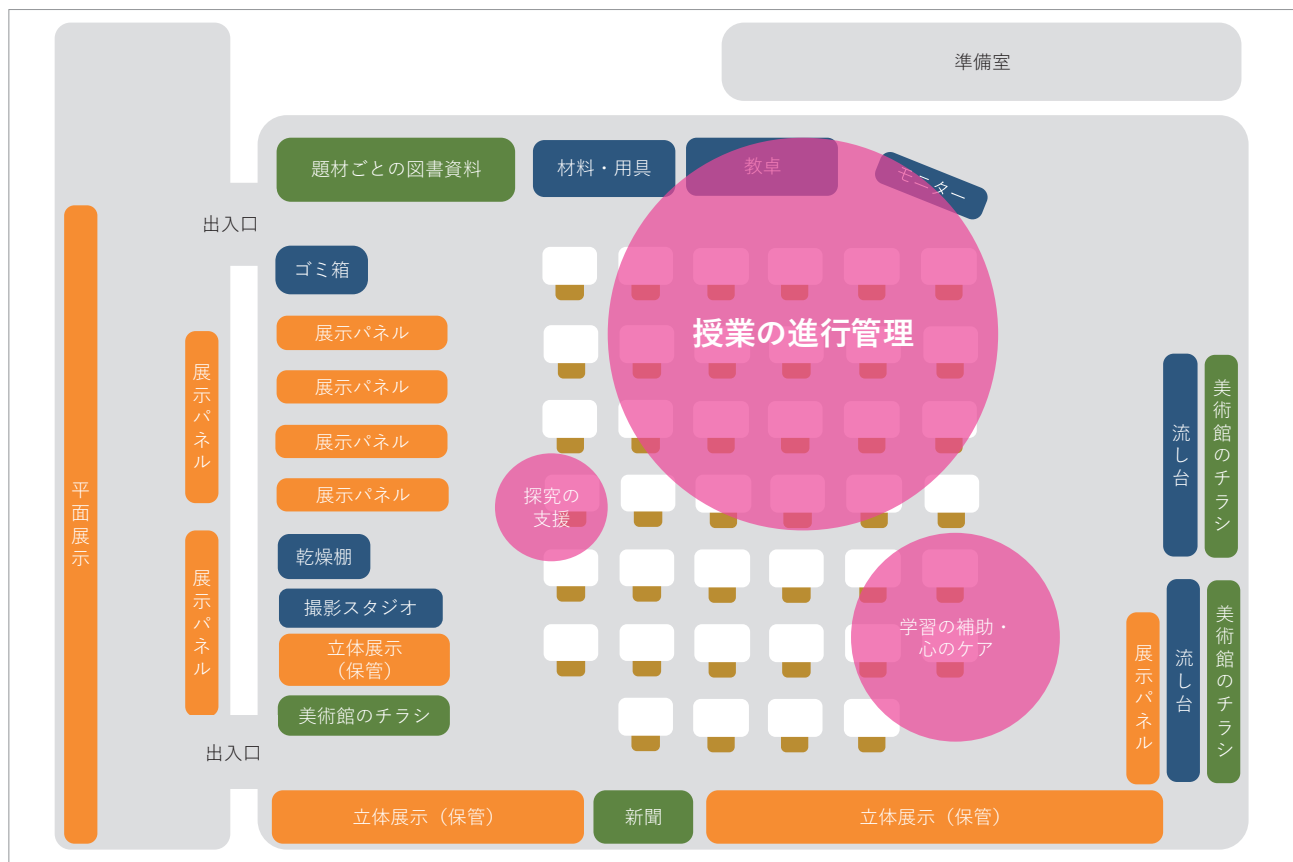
準備室

題材ごとの図書資料

材料・用具

教卓

モニター

出入口

ゴミ箱

授業の進行管理

展示パネル

展示パネル

展示パネル

展示パネル

展示パネル

展示パネル

平面展示

探究の支援

乾燥棚

撮影スタジオ

立体展示（保管）

美術館のチラシ

学習の補助・心のケア

流し台

美術館のチラシ

流し台

美術館のチラシ

展示パネル

出入口

立体展示（保管）

新聞

立体展示（保管）